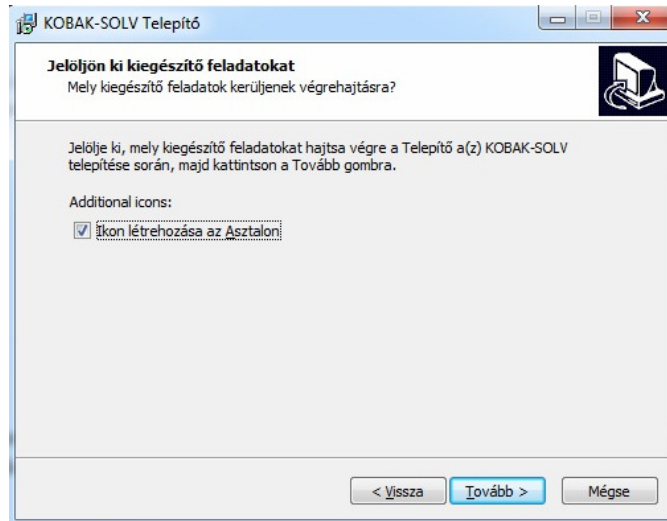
KOBAK-SOLV Telepítő

Jelöljön ki kiegészítő feladatokat
Mely kiegészítő feladatok kerüljenek végrehajtásra?

Jelölje ki, mely kiegészítő feladatokat hajtsa végre a Telepítő a(z) KOBAK-SOLV telepítése során, majd kattintson a Tovább gombra.

Additional icons:

Ikon létrehozása az Asztalon

< Vissza
Tovább >
Mégse